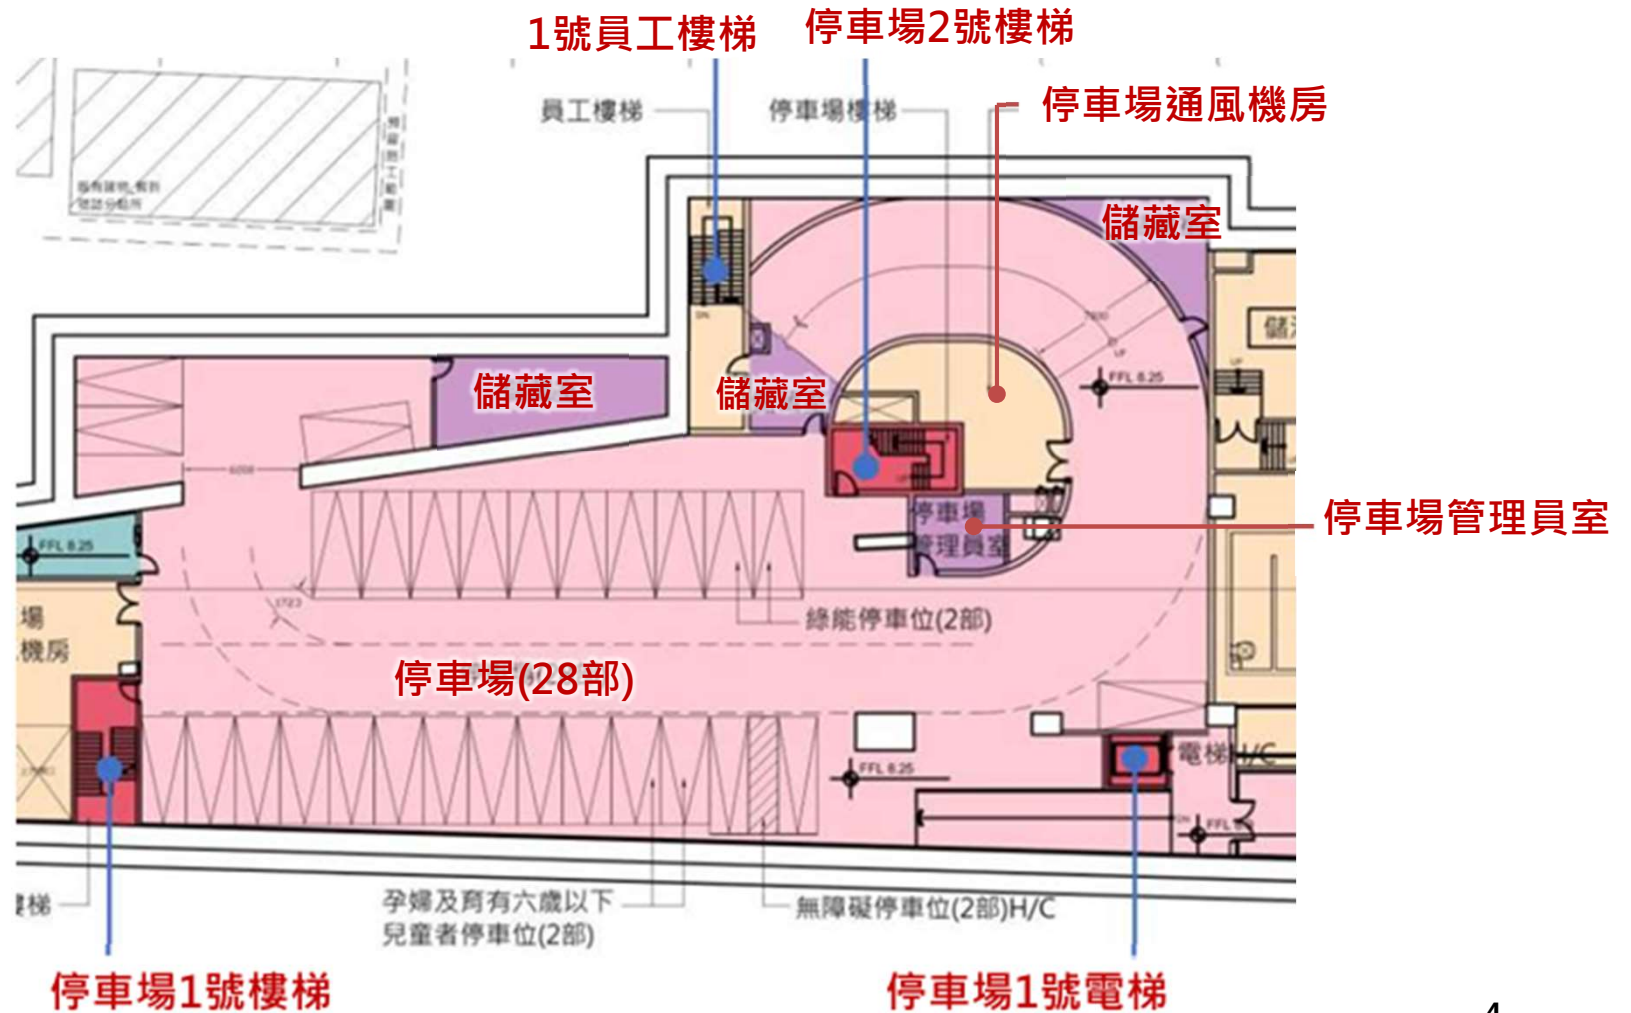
1號員工樓梯
停車場2號樓梯
停車場通風機房
員工樓梯
停車場樓梯
儲藏室
儲藏室
儲藏室
FFL 6.25
停車場管理員室
FFL 6.25
綠能停車位(2部)
場
機房
停車場(28部)
電梯H/C
FFL 6.25
FFL 6.25
樓梯
孕婦及育有六歲以下兒童者停車位(2部)
無障礙停車位(2部)H/C
停車場1號樓梯
停車場1號電梯
4